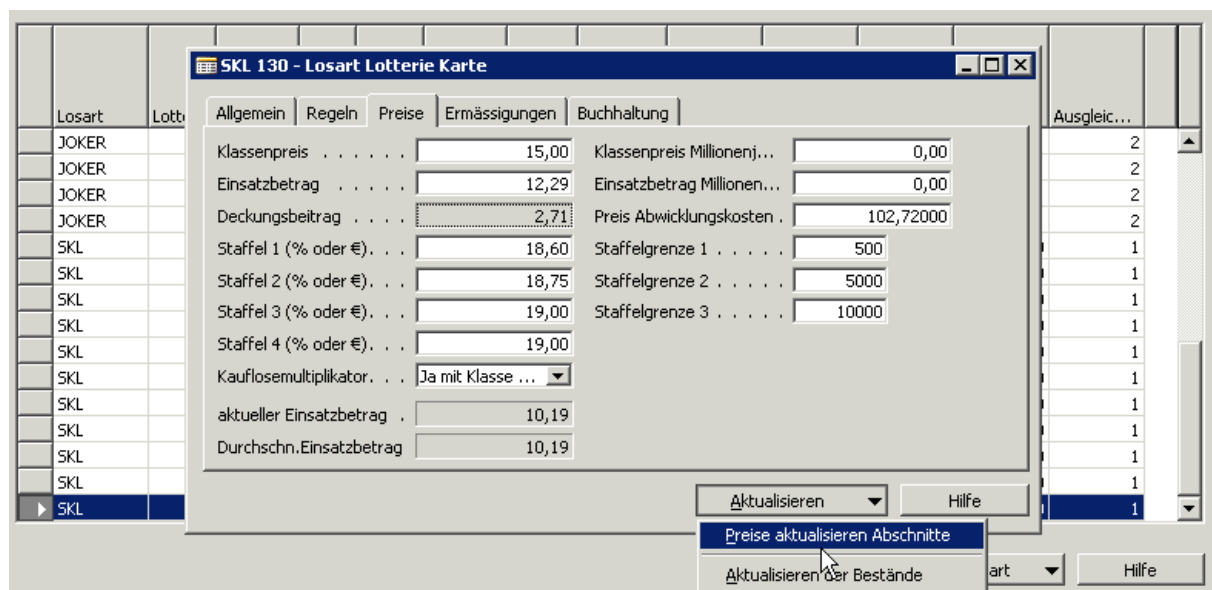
| Losart | Lott | Ausgleic... |
|---|---|---|
| JOKER | | 2 |
| JOKER | | 2 |
| JOKER | | 2 |
| JOKER | | 2 |
| SKL | | 1 |
| SKL | | 1 |
| SKL | | 1 |
| SKL | | 1 |
| SKL | | 1 |
| SKL | | 1 |
| SKL | | 1 |
| SKL | | 1 |
| SKL | | 1 |
| SKL | | 1 |
| SKL | | 1 |

SKL 130 - Losart Lotterie Karte

Allgemein | Regeln | Preise | Ermässigungen | Buchhaltung

Klassenpreis . . . . . . 15,00
Einsatzbetrag . . . . . 12,29
Deckungsbeitrag . . . . 2,71
Staffel 1 (% oder €). . . 18,60
Staffel 2 (% oder €). . . 18,75
Staffel 3 (% oder €). . . 19,00
Staffel 4 (% oder €). . . 19,00
Kauflosemultiplikator. . . Ja mit Klasse ...
aktueller Einsatzbetrag . 10,19
Durchschn.Einsatzbetrag 10,19

Klassenpreis Millionenj... 0,00
Einsatzbetrag Millionen... 0,00
Preis Abwicklungskosten . 102,72000
Staffelgrenze 1 . . . . . 500
Staffelgrenze 2 . . . . . 5000
Staffelgrenze 3 . . . . . 10000

Aktualisieren | Hilfe

Preise aktualisieren Abschnitte
Aktualisieren der Bestände

art | Hilfe